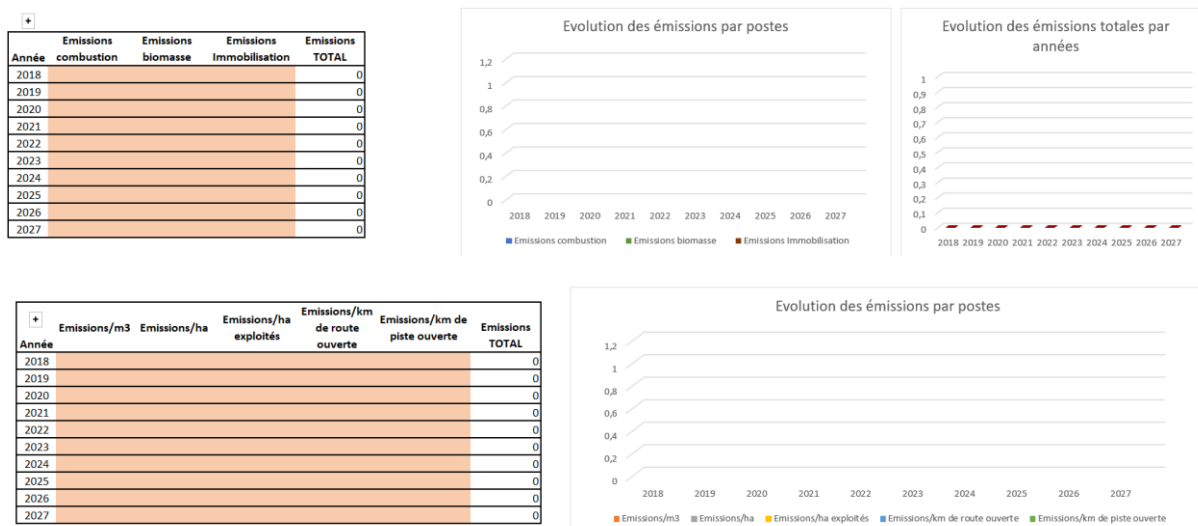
+

| Année | Emissions combustion | Emissions biomasse | Emissions Immobilisation | Emissions TOTAL |
|---|---|---|---|---|
| 2018 | | | | 0 |
| 2019 | | | | 0 |
| 2020 | | | | 0 |
| 2021 | | | | 0 |
| 2022 | | | | 0 |
| 2023 | | | | 0 |
| 2024 | | | | 0 |
| 2025 | | | | 0 |
| 2026 | | | | 0 |
| 2027 | | | | 0 |

Evolution des émissions par postes

1,2
1
0,8
0,6
0,4
0,2
0
2018 2019 2020 2021 2022 2023 2024 2025 2026 2027

Emissions combustion Emissions biomasse Emissions Immobilisation

Evolution des émissions totales par années

1
0,9
0,8
0,7
0,6
0,5
0,4
0,3
0,2
0,1
0
2018 2019 2020 2021 2022 2023 2024 2025 2026 2027

+

| Année | Emissions/m3 | Emissions/ha | Emissions/ha exploités | Emissions/km de route ouverte | Emissions/km de piste ouverte | Emissions TOTAL |
|---|---|---|---|---|---|---|
| 2018 | | | | | | 0 |
| 2019 | | | | | | 0 |
| 2020 | | | | | | 0 |
| 2021 | | | | | | 0 |
| 2022 | | | | | | 0 |
| 2023 | | | | | | 0 |
| 2024 | | | | | | 0 |
| 2025 | | | | | | 0 |
| 2026 | | | | | | 0 |
| 2027 | | | | | | 0 |

Evolution des émissions par postes

1,2
1
0,8
0,6
0,4
0,2
0
2018 2019 2020 2021 2022 2023 2024 2025 2026 2027

Emissions/m3 Emissions/ha Emissions/ha exploités Emissions/km de route ouverte Emissions/km de piste ouverte